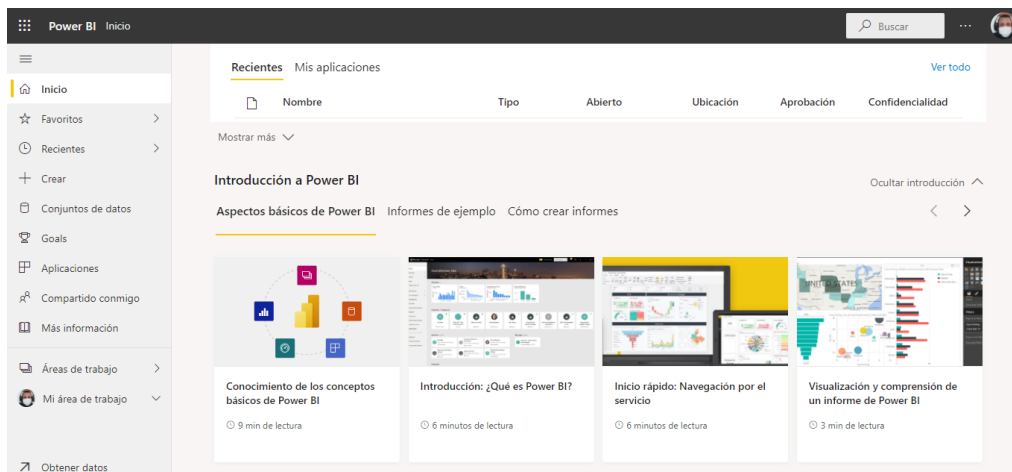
Power BI Inicio

Buscar

...

Inicio

Favoritos

Recientes

Crear

Conjuntos de datos

Goals

Aplicaciones

Compartido conmigo

Más información

Áreas de trabajo

Mi área de trabajo

Obtener datos

Recientes Mis aplicaciones

Ver todo

| | Nombre | Tipo | Abierto | Ubicación | Aprobación | Confidencialidad |
|---|---|---|---|---|---|---|

Mostrar más

Introducción a Power BI

Ocultar introducción

Aspectos básicos de Power BI Informes de ejemplo Cómo crear informes

Conocimiento de los conceptos básicos de Power BI

9 min de lectura

Introducción: ¿Qué es Power BI?

6 minutos de lectura

Inicio rápido: Navegación por el servicio

6 minutos de lectura

Visualización y comprensión de un informe de Power BI

3 min de lectura